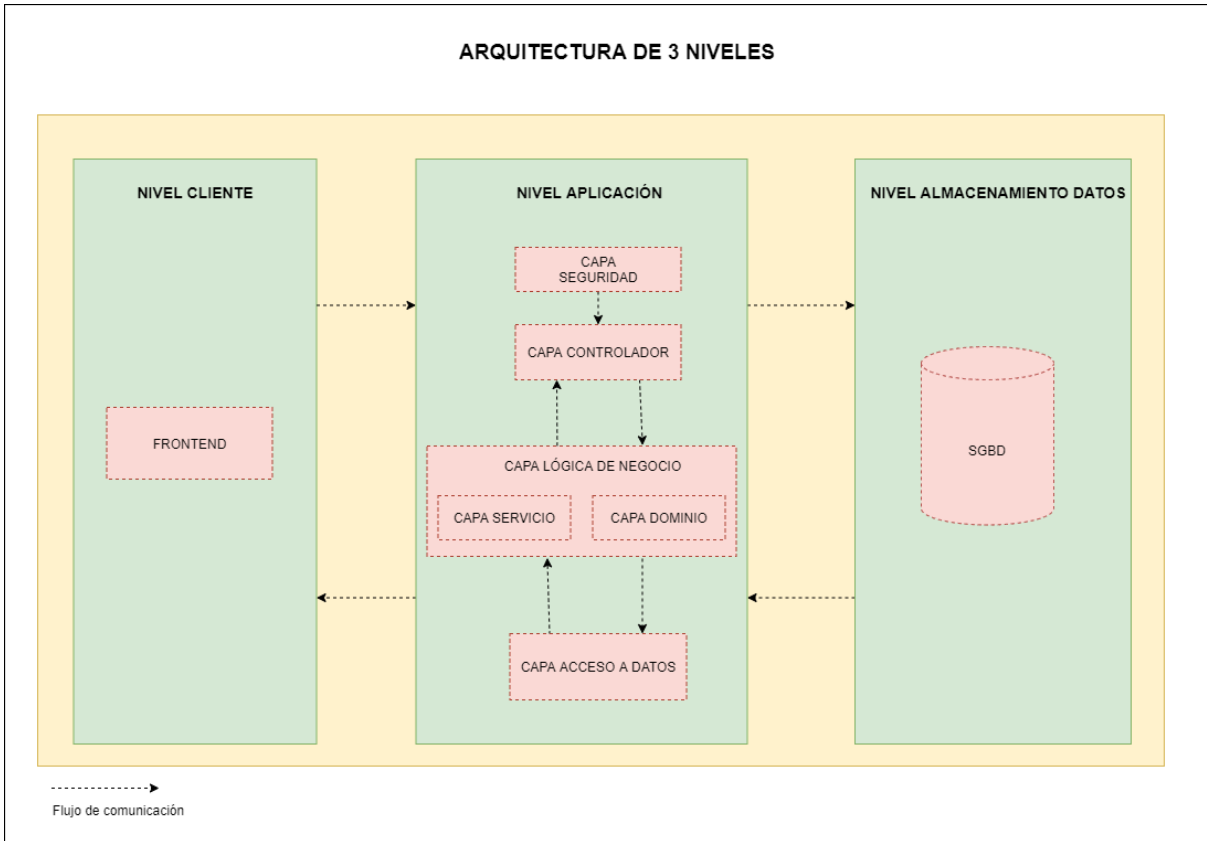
ARQUITECTURA DE 3 NIVELES

NIVEL CLIENTE

FRONTEND

NIVEL APLICACIÓN

CAPA SEGURIDAD

CAPA CONTROLADOR

CAPA LÓGICA DE NEGOCIO

CAPA SERVICIO

CAPA DOMINIO

CAPA ACCESO A DATOS

NIVEL ALMACENAMIENTO DATOS

SGBD

Flujo de comunicación